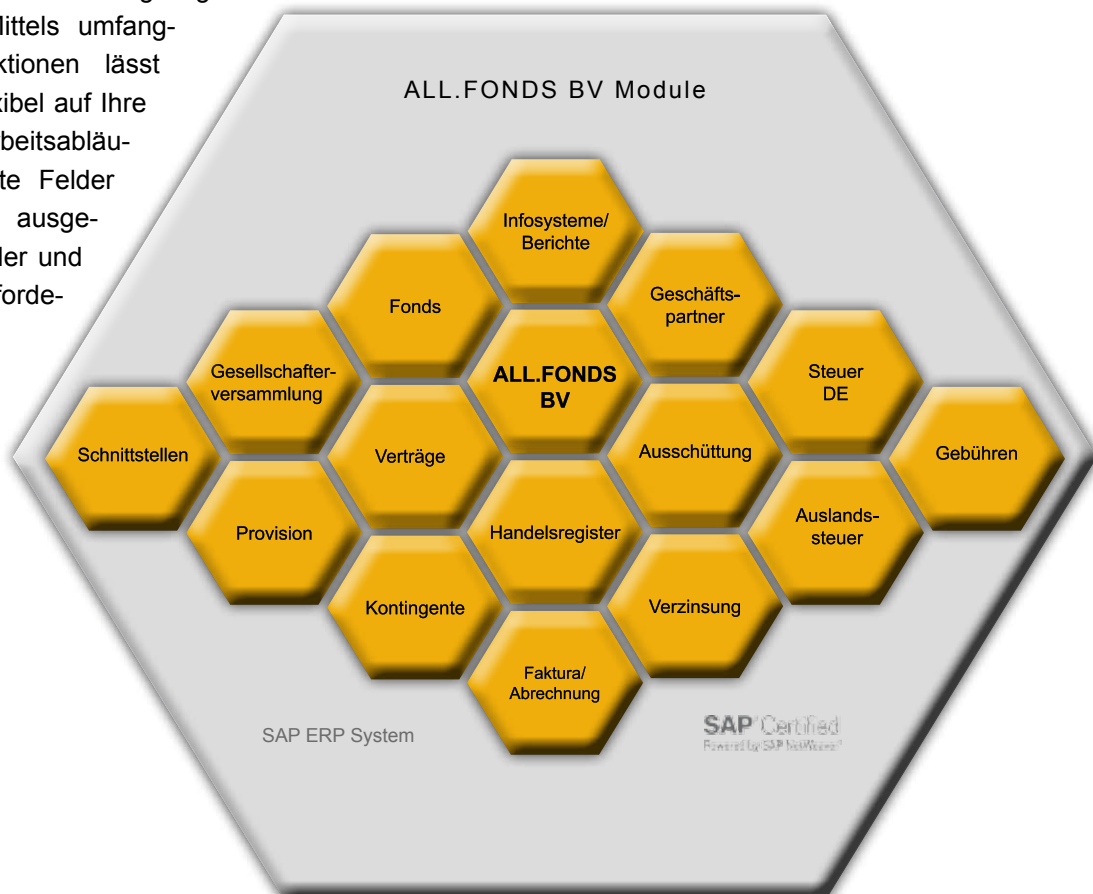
ittels umfang-
ktionen lässt
xibel auf Ihre
beitsabläu-
te Felder
ausge-
ler und
forde-

ALL.FONDS BV Module

Infosysteme/ Berichte

Fonds

Geschäfts- partner

Gesellschafter- versammlung

ALL.FONDS BV

Steuer DE

Schnittstellen

Verträge

Ausschüttung

Gebühren

Provision

Handelsregister

Auslands- steuer

Kontingente

Verzinsung

Faktura/ Abrechnung

SAP ERP System

SAP Certified
Powered by SAP NetWeaver